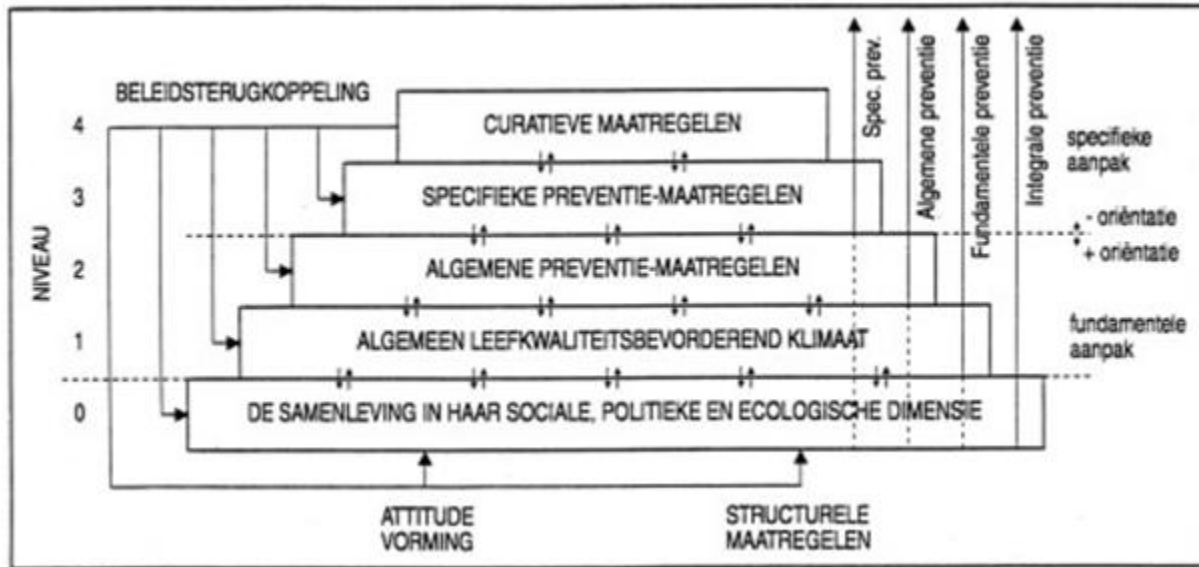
BELEIDSTERUGKOPPELING

Spec. prev.
Algemene preventie
Fundamentele preventie
Integrale preventie

NIVEAU

4
CURATIEVE MAATREGELEN
specifieke aanpak

3
SPECIFIEKE PREVENTIE-MAATREGELEN
- oriëntatie
+ oriëntatie

2
ALGEMENE PREVENTIE-MAATREGELEN

1
ALGEMEEN LEEFKWALITEITSBEVORDEREND KLIMAAT
fundamentele aanpak

0
DE SAMENLEVING IN HAAR SOCIALE, POLITIEKE EN ECOLOGISCHE DIMENSIE

ATTITUDE VORMING

STRUCTURELE MAATREGELEN